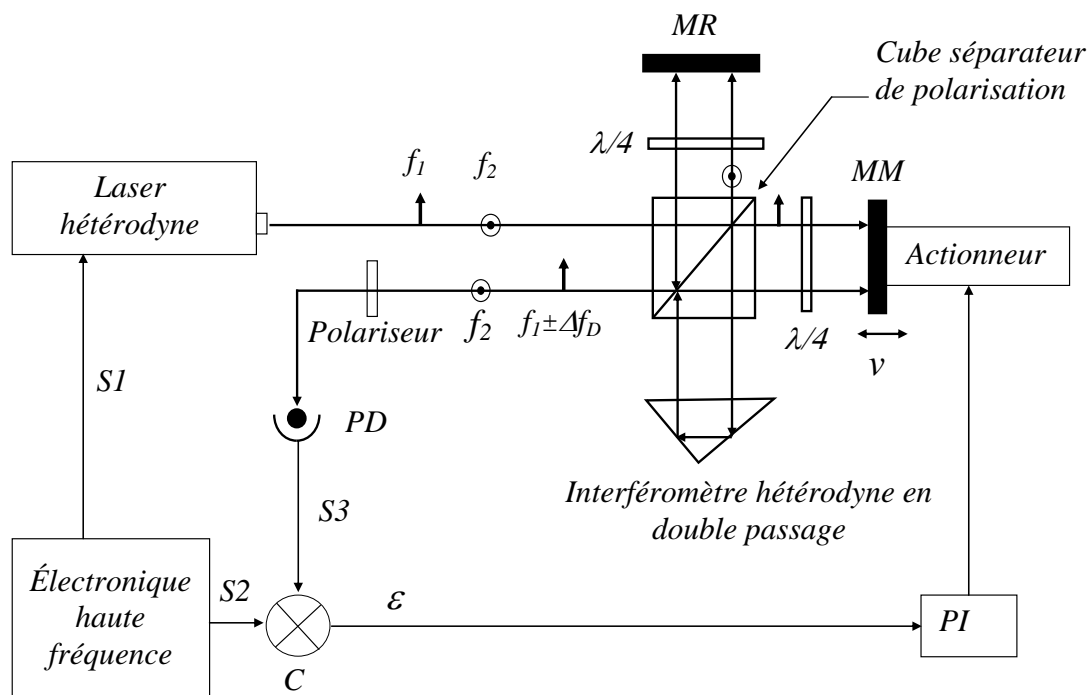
MR

Cube séparateur de polarisation

$\lambda/4$

$f_1$ $f_2$

MM

Laser hétérodyne

Actionneur

Polariseur $f_2$ $f_1 \pm \Delta f_D$

$\lambda/4$

$v$

S1

PD

Interféromètre hétérodyne en double passage

S3

Électronique haute fréquence

S2

$\varepsilon$

PI

C